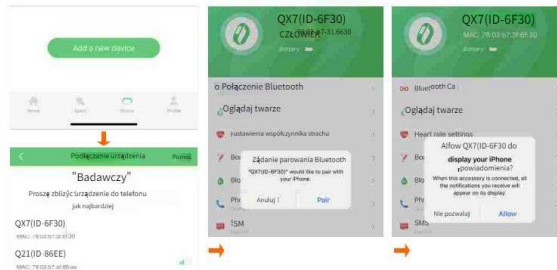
Add a new device

Home Sport Device Profile

Podłączanie urządzenia Pomoc

"Badawczy"

Proszę zbliżyć urządzenie do telefonu jak najbardziej

QX7(ID-6F30)

MAC: 79:02:67:3F:6F:30

Q21(ID-86EE)

MAC: 79:02:67:3F:86:EE

QX7(ID-6F30)

CZŁONEK:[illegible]

Battery

o Połączenie Bluetooth

Oglądaj twarze

Ustawienia współczynnika stroboskopu

Bo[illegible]

Żądanie parowania Bluetooth

"QX7(ID-6F30)" would like to pair with your iPhone.

Anuluj Pair

Blo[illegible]

Ph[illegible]

SMS

QX7(ID-6F30)

MAC: 79:02:67:3F:6F:30

Battery

Bluetooth Ca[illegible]

Oglądaj twarze

Heart rate settings

Allow QX7(ID-6F30) do

display your iPhone powiadomienia?

When this accessory is connected, all the notifications you receive will appear on its display.

Nie pozwalaj Allow

Blo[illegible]

Ph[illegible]

SMS